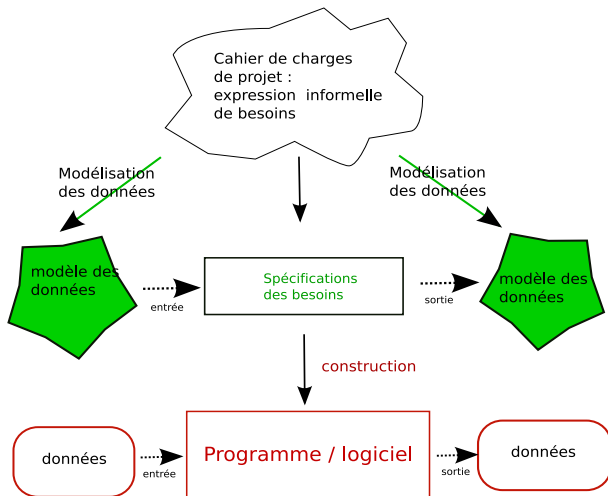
Cahier de charges de projet : expression informelle de besoins

Modélisation des données

Modélisation des données

modèle des données

entrée

Spécifications des besoins

sortie

modèle des données

construction

données

entrée

Programme / logiciel

sortie

données